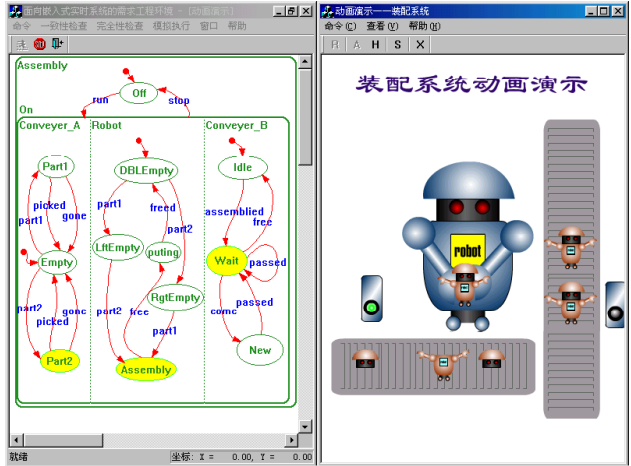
面向嵌入式实时系统的需求工程环境 - [动画演示]

命令 一致性检查 完全性检查 模拟执行 窗口 帮助

Assembly

Off

run

stop

On

Conveyer_A

Robot

Conveyer_B

Part1

picked

gone

part1

Empty

part2

picked

gone

Part2

DBLEmpty

part1

freed

LftEmpty

puting

part2

RgtEmpty

part2

free

part1

Assembly

Idle

assemblied

free

Wait

passed

passed

come

New

就绪

坐标: X = 0.00, Y = 0.00

动画演示——装配系统

命令 (C) 查看 (V) 帮助 (H)

R A H S X

装配系统动画演示

robot